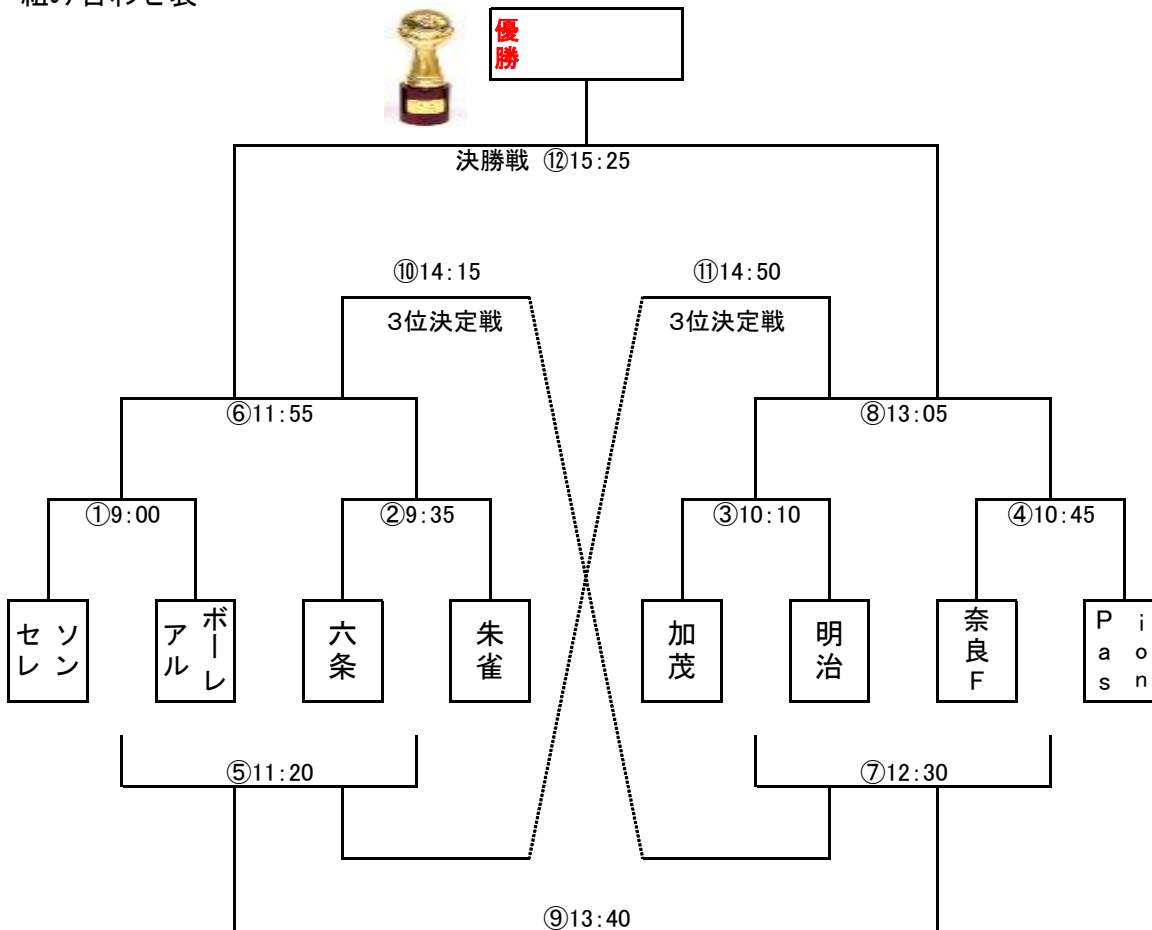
組み合わせ表

優
勝

決勝戦 ⑫15:25

⑩14:15
3位決定戦

⑪14:50
3位決定戦

⑥11:55

⑧13:05

①9:00

②9:35

③10:10

④10:45

セレソン

アルボーレ

六条

朱雀

加茂

明治

奈良F

Pasion

⑤11:20

⑦12:30

⑨13:40